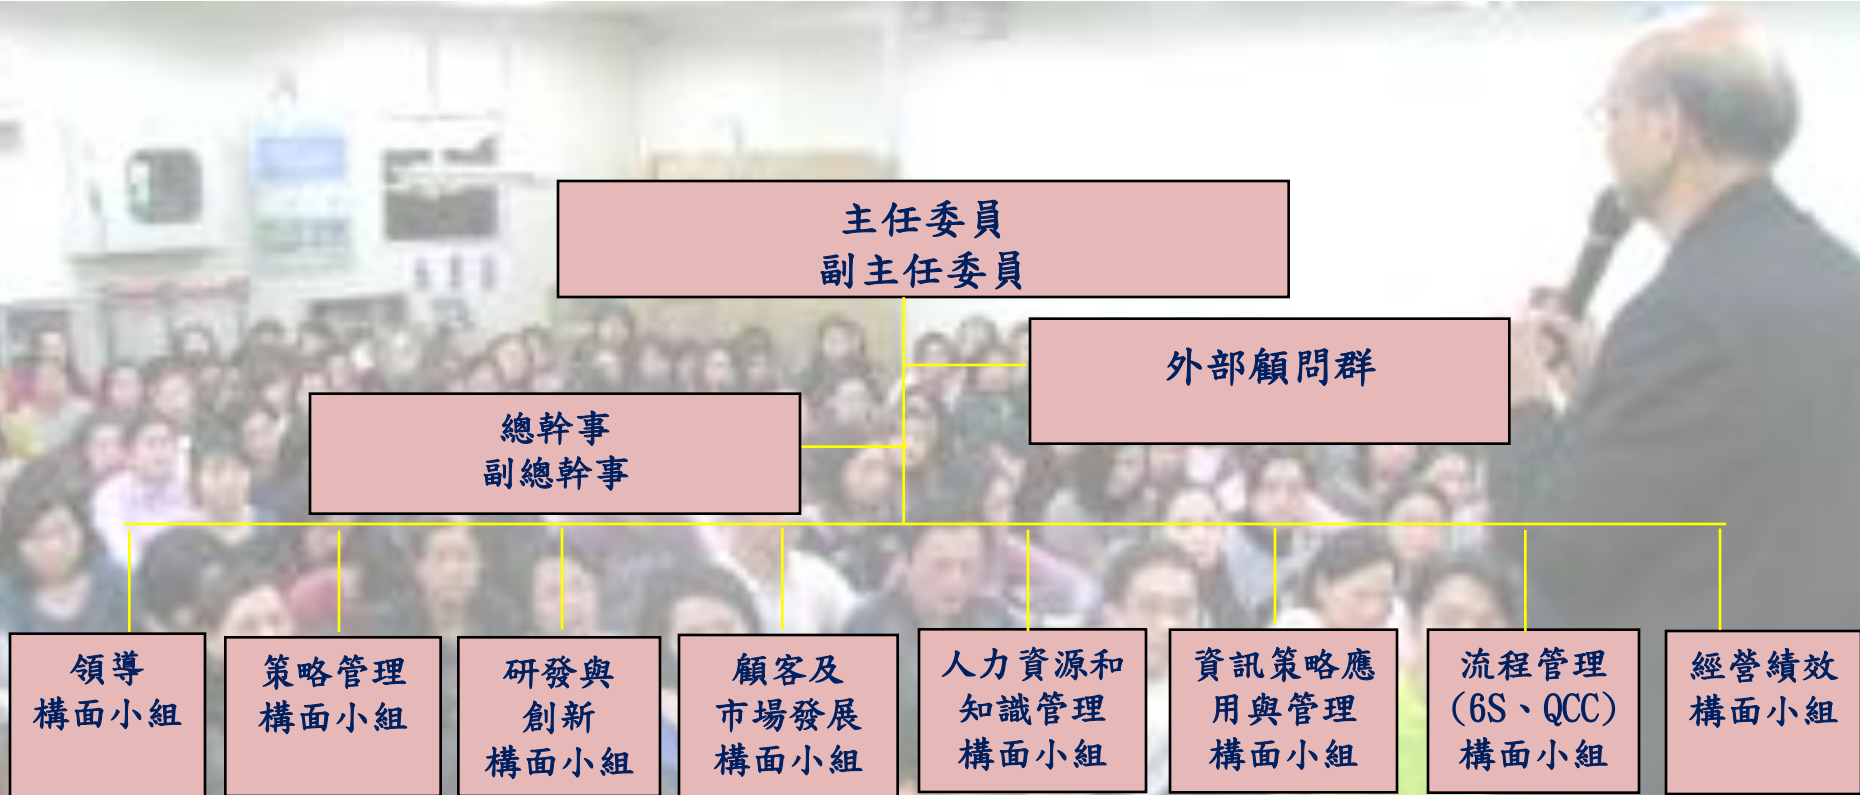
主任委員
副主任委員

外部顧問群

總幹事
副總幹事

領導
構面小組

策略管理
構面小組

研發與
創新
構面小組

顧客及
市場發展
構面小組

人力資源和
知識管理
構面小組

資訊策略應
用與管理
構面小組

流程管理
(6S、QCC)
構面小組

經營績效
構面小組